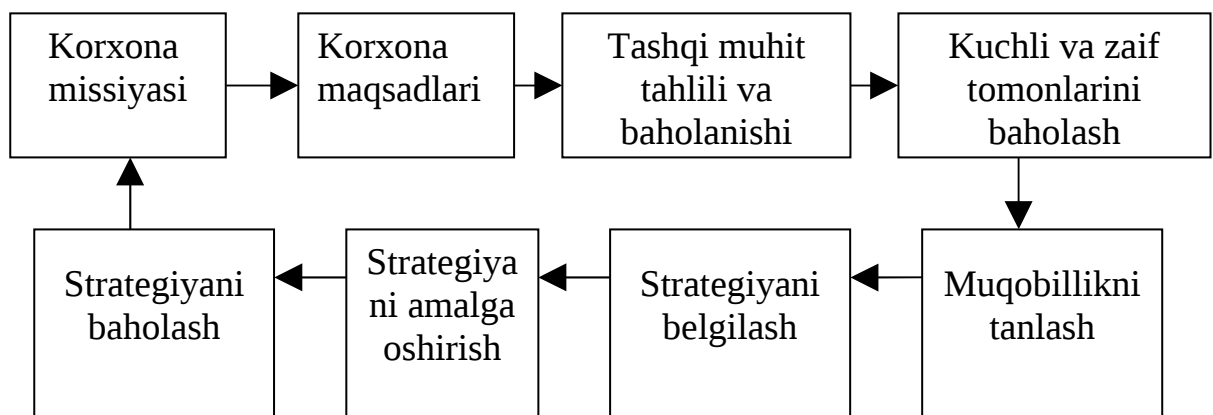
Korxona missiyasi

Korxona maqsadlari

Tashqi muhit tahlili va baholanishi

Kuchli va zaif tomonlarini baholash

Muqobillikni tanlash

Strategiyani belgilash

Strategiya ni amalga oshirish

Strategiyani baholash